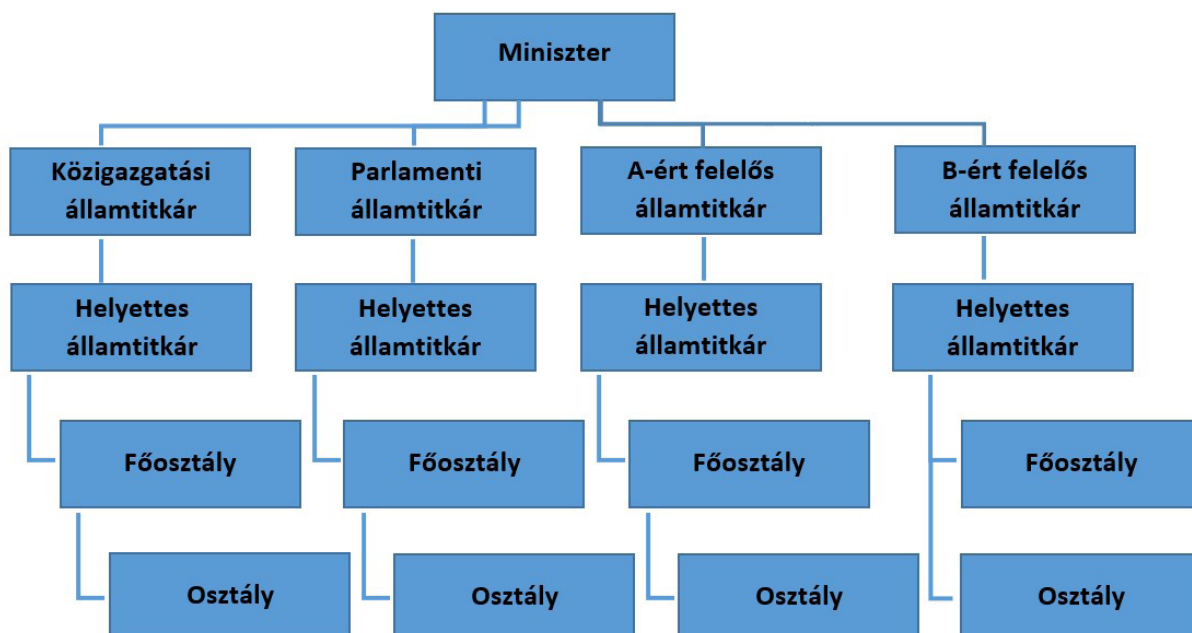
Miniszter

Közigazgatási államtitkár

Parlamenti államtitkár

A-ért felelős államtitkár

B-ért felelős államtitkár

Helyettes államtitkár

Helyettes államtitkár

Helyettes államtitkár

Helyettes államtitkár

Főosztály

Főosztály

Főosztály

Főosztály

Osztály

Osztály

Osztály

Osztály